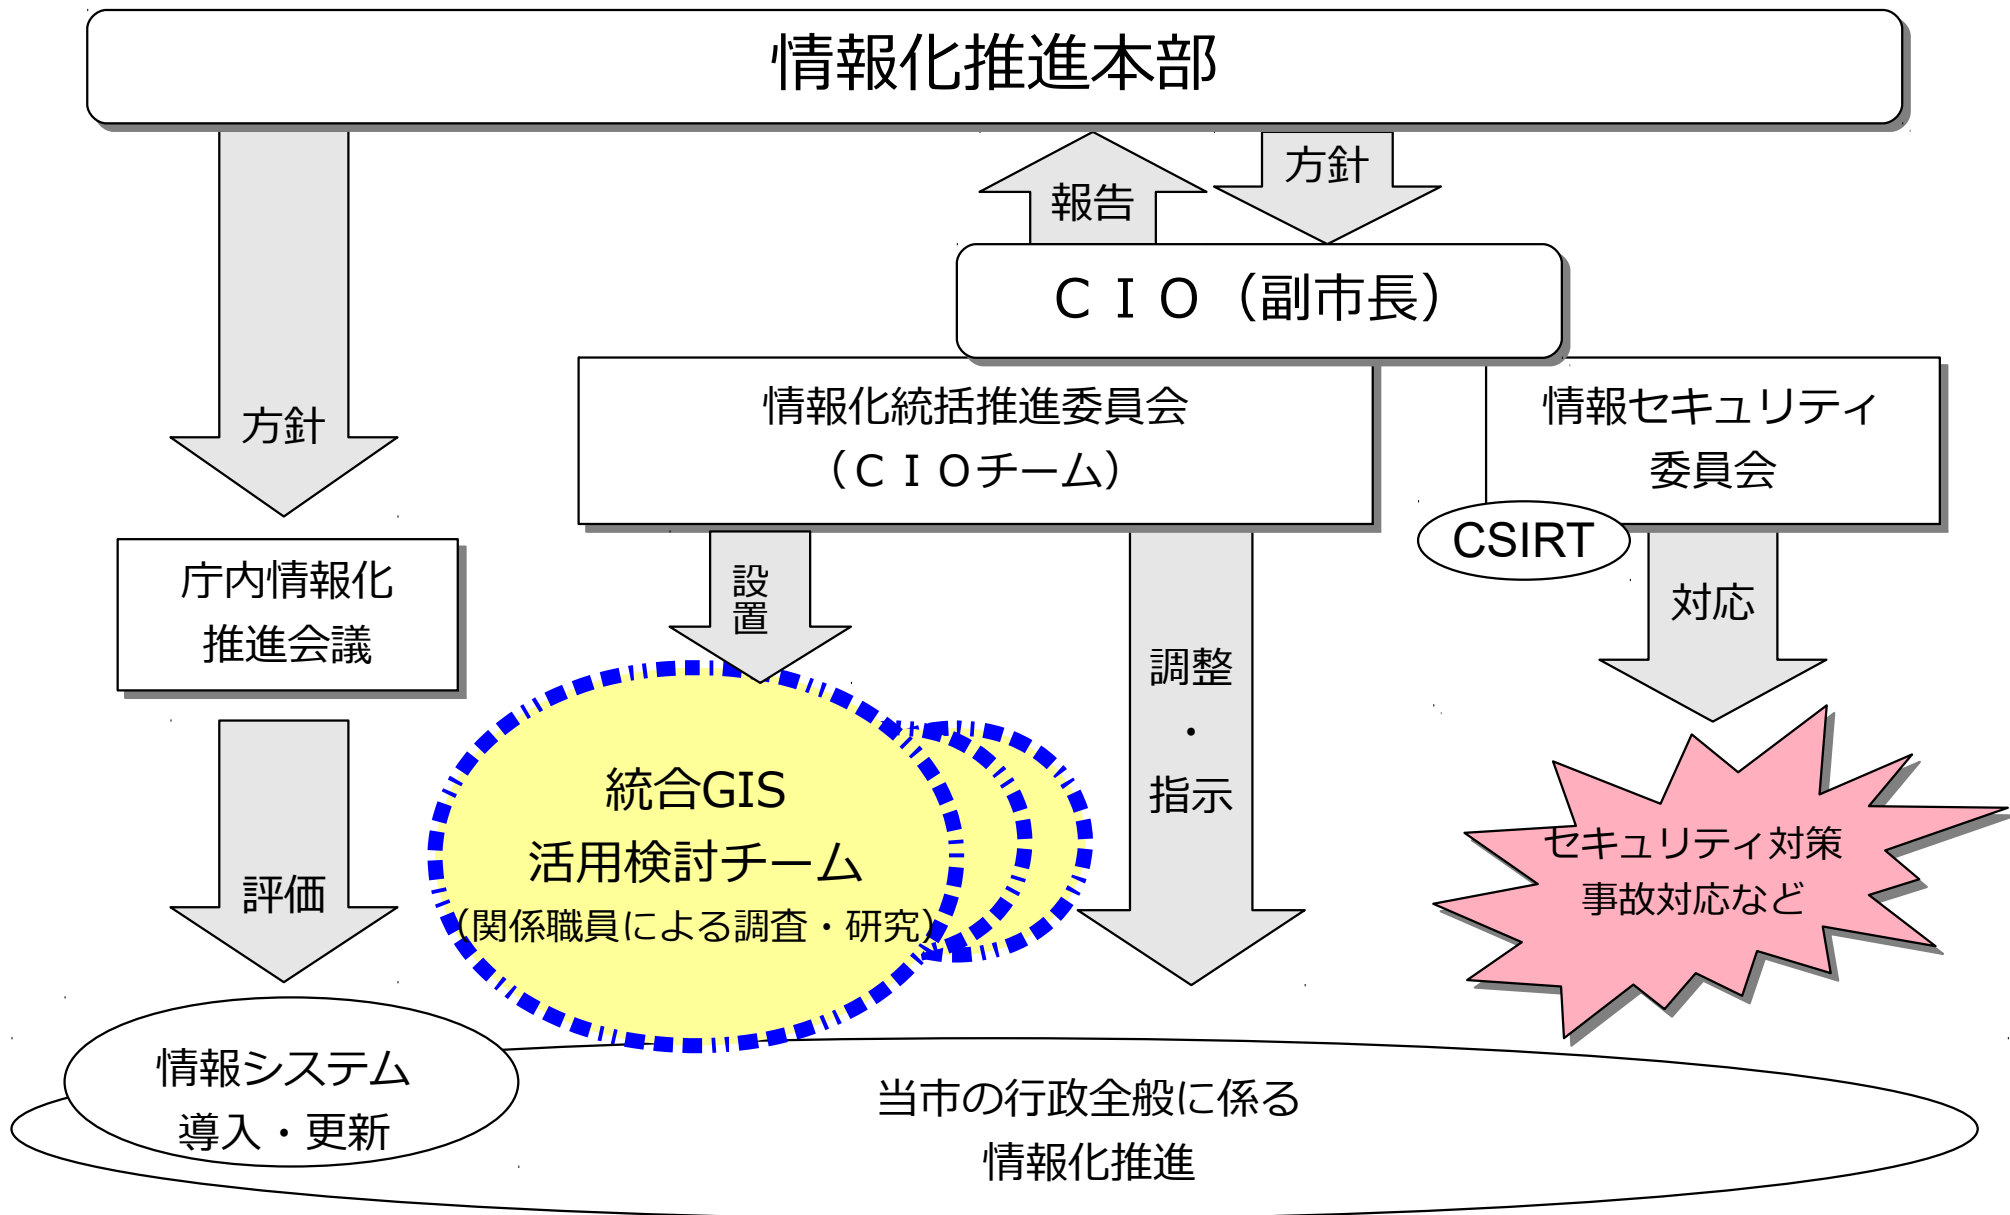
情報化推進本部

報告

方針

ＣＩＯ（副市長）

方針

情報化統括推進委員会
（ＣＩＯチーム）

情報セキュリティ委員会

CSIRT

庁内情報化推進会議

設置

調整・指示

対応

評価

統合GIS
活用検討チーム
（関係職員による調査・研究）

セキュリティ対策
事故対応など

情報システム
導入・更新

当市の行政全般に係る
情報化推進